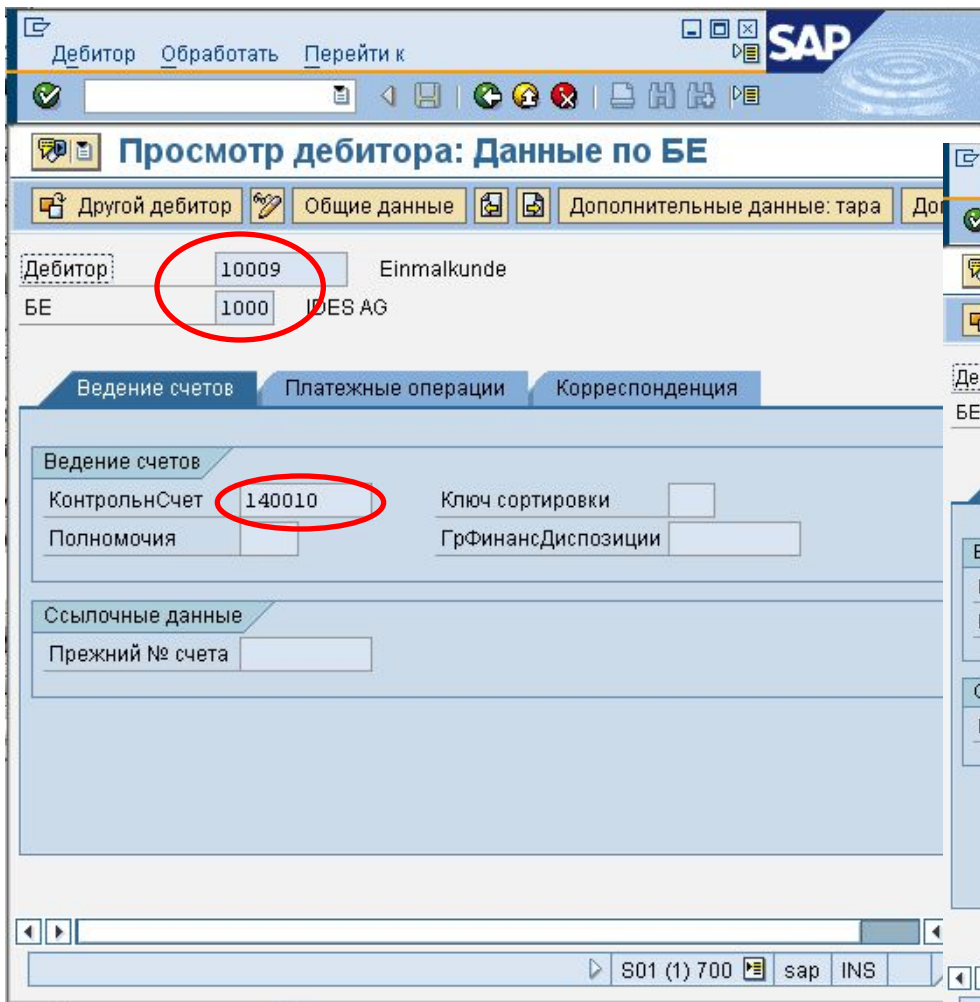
Дебитор Обработать Перейти к

SAP

Просмотр дебитора: Данные по БЕ

Другой дебитор Общие данные Дополнительные данные: тара До

Дебитор 10009 Einmalkunde
БЕ 1000 IDES AG

Ведение счетов Платежные операции Корреспонденция

Ведение счетов
КонтрольнСчет 140010 Ключ сортировки
Полномочия ГрФинансДиспозиции

Ссылочные данные
Прежний № счета

S01 (1) 700 sap INS

Де
БЕ